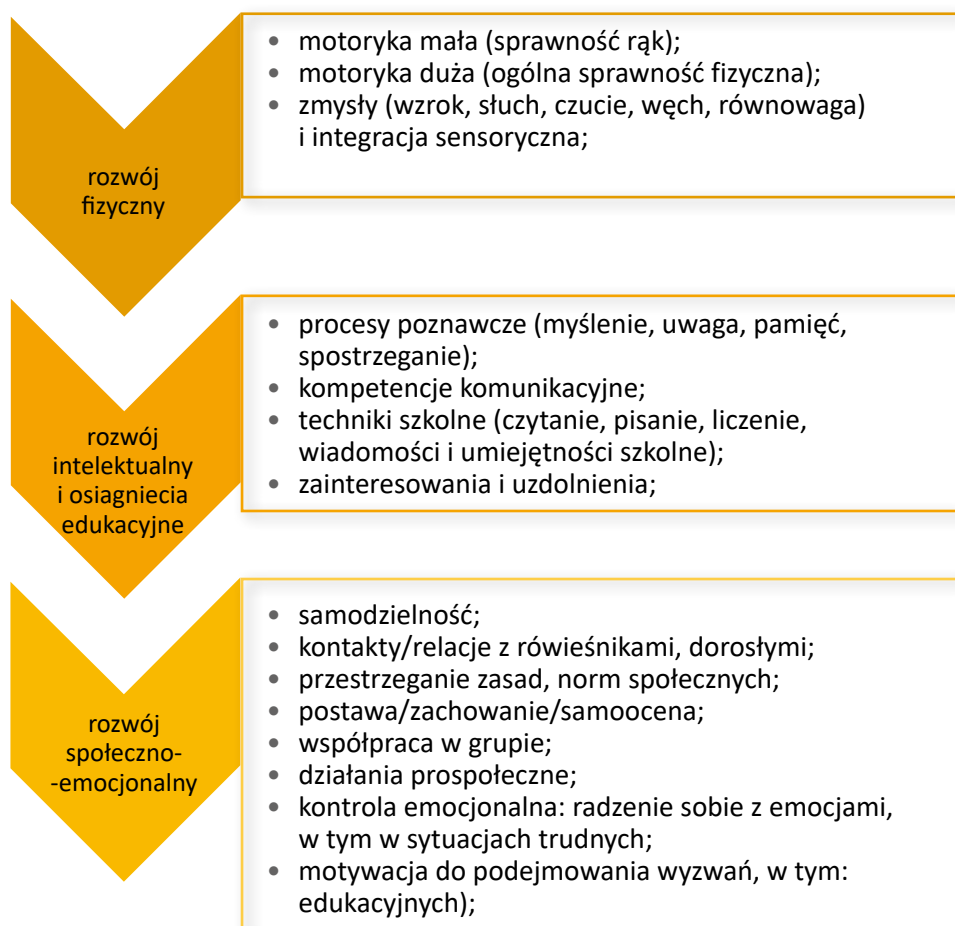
rozwój fizyczny

- motoryka mała (sprawność rąk);
- motoryka duża (ogólna sprawność fizyczna);
- zmysły (wzrok, słuch, czucie, węch, równowaga) i integracja sensoryczna;

rozwój intelektualny i osiagniecia edukacyjne

- procesy poznawcze (myślenie, uwaga, pamięć, spostrzeganie);
- kompetencje komunikacyjne;
- techniki szkolne (czytanie, pisanie, liczenie, wiadomości i umiejętności szkolne);
- zainteresowania i uzdolnienia;

rozwój społeczno--emocjonalny

- samodzielność;
- kontakty/relacje z rówieśnikami, dorosłymi;
- przestrzeganie zasad, norm społecznych;
- postawa/zachowanie/samoocena;
- współpraca w grupie;
- działania prospołeczne;
- kontrola emocjonalna: radzenie sobie z emocjami, w tym w sytuacjach trudnych;
- motywacja do podejmowania wyzwań, w tym: edukacyjnych);